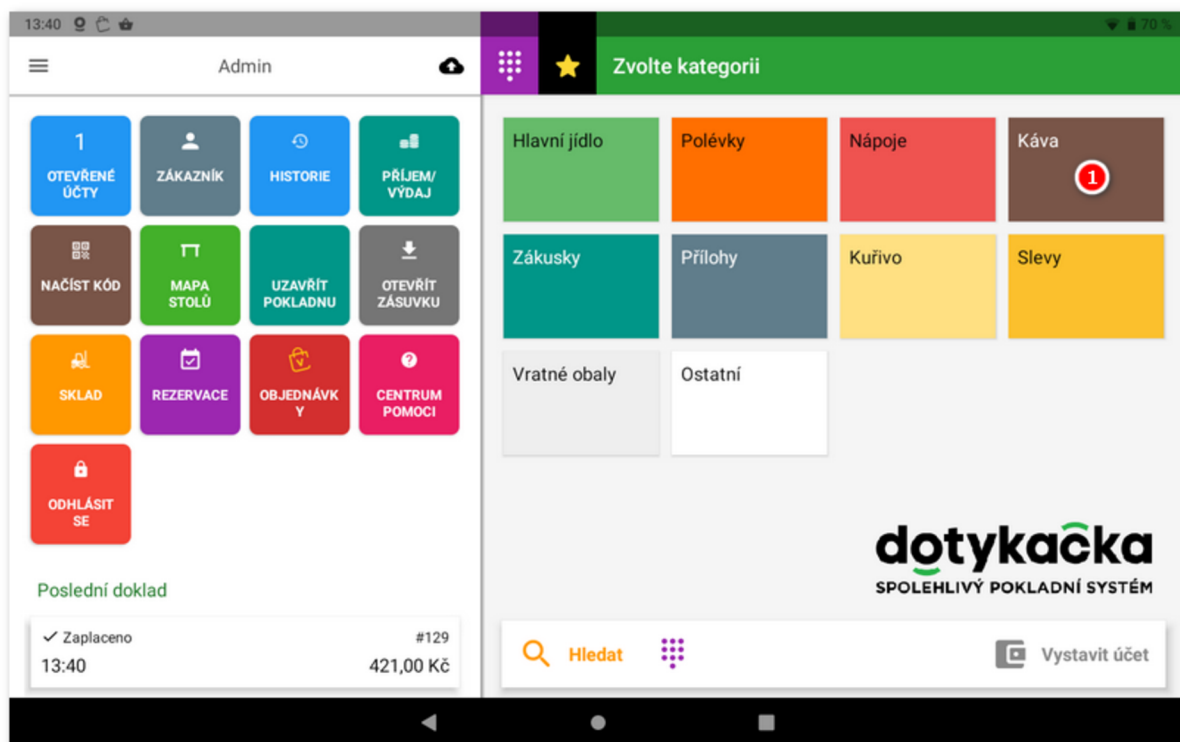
13:40

70 %

Admin

Zvolte kategorii

1
OTEVŘENÉ ÚČTY

ZÁKAZNÍK

HISTORIE

PŘÍJEM/ VÝDAJ

NAČÍST KÓD

MAPA STOLŮ

UZAVŘÍT POKLADNU

OTEVŘÍT ZÁSUVKU

SKLAD

REZERVACE

OBJEDNÁVKY

CENTRUM POMOCI

ODHLÁSIT SE

Poslední doklad

Zaplaceno #129
13:40 421,00 Kč

| Hlavní jídlo | Polévky | Nápoje | Káva 1 |
|---|---|---|---|
| Zákusky | Přílohy | Kuřivo | Slevy |
| Vratné obaly | Ostatní | | |

dotykačka
SPOLEHLIVÝ POKLADNÍ SYSTÉM

Hledat

Vystavit účet